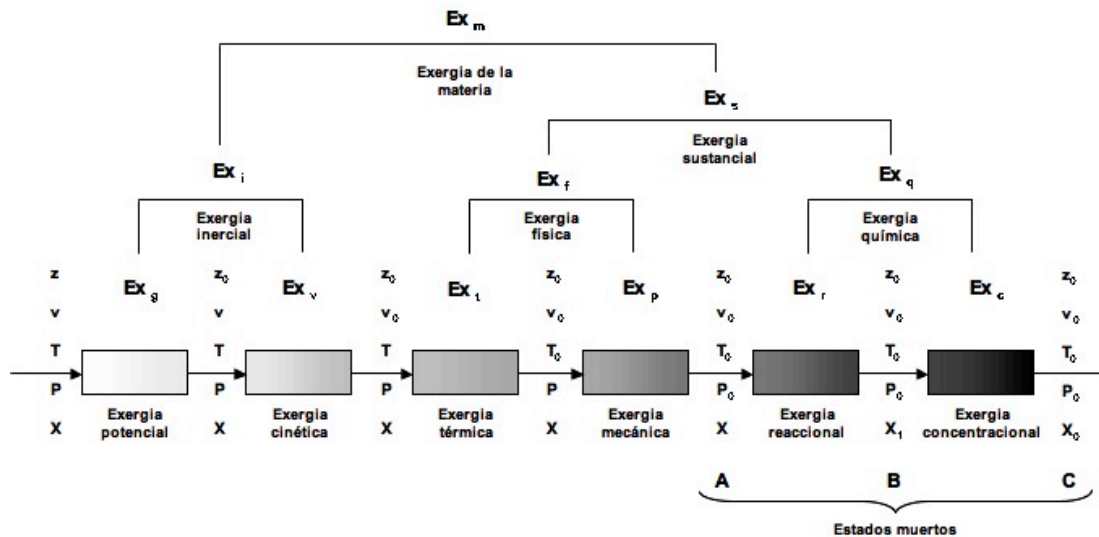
$Ex_m$

Exergia de la materia

$Ex_s$

Exergia sustancial

$Ex_i$

$Ex_f$

$Ex_q$

Exergia inercial

Exergia física

Exergia química

z v T P X

$Ex_g$

Exergia potencial

$z_0$ v T P X

$Ex_v$

Exergia cinética

$z_0$ $v_0$ T P X

$Ex_t$

Exergia térmica

$z_0$ $v_0$ $T_0$ P X

$Ex_p$

Exergia mecánica

$z_0$ $v_0$ $T_0$ $P_0$ X

$Ex_r$

Exergia reaccional

$z_0$ $v_0$ $T_0$ $P_0$ $X_1$

$Ex_c$

Exergia concentracional

$z_0$ $v_0$ $T_0$ $P_0$ $X_0$

A

B

C

Estados muertos